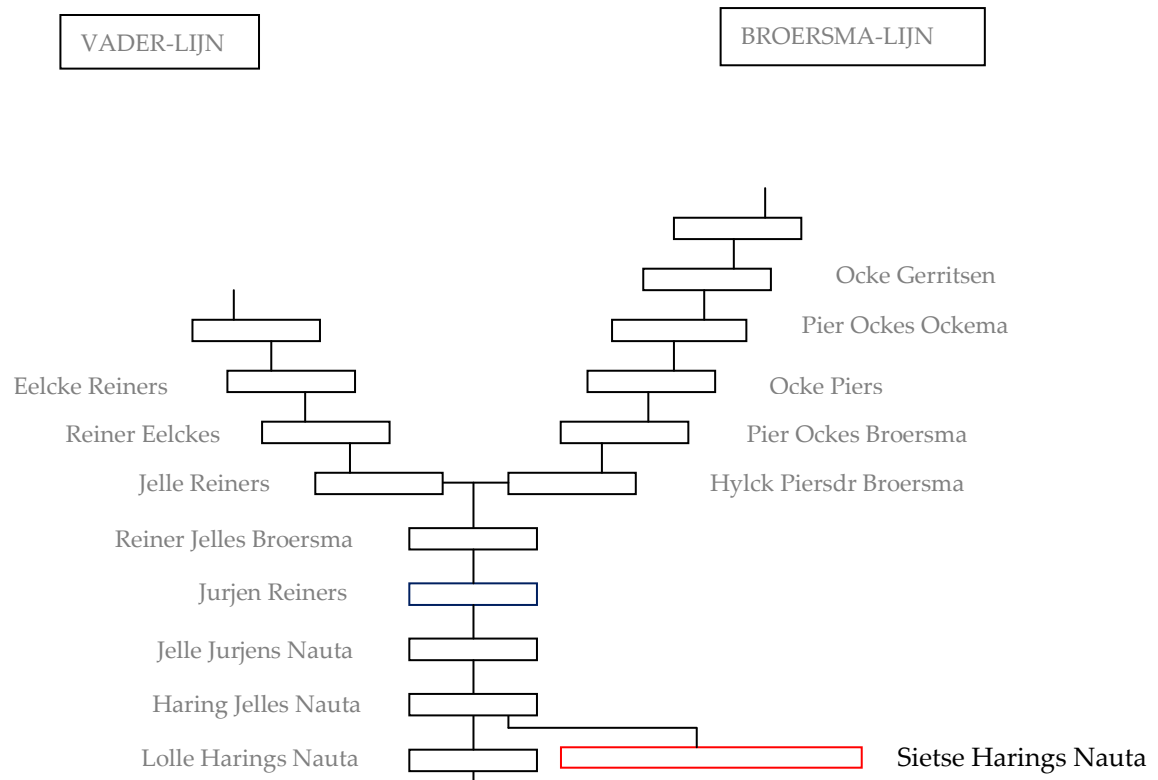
VADER-LIJN

BROERSMA-LIJN

Ocke Gerritsen

Pier Ockes Ockema

Eelcke Reiners

Ocke Piers

Reiner Eelckes

Pier Ockes Broersma

Jelle Reiners

Hylck Piersdr Broersma

Reiner Jelles Broersma

Jurjen Reiners

Jelle Jurjens Nauta

Haring Jelles Nauta

Lolle Harings Nauta

Sietse Harings Nauta